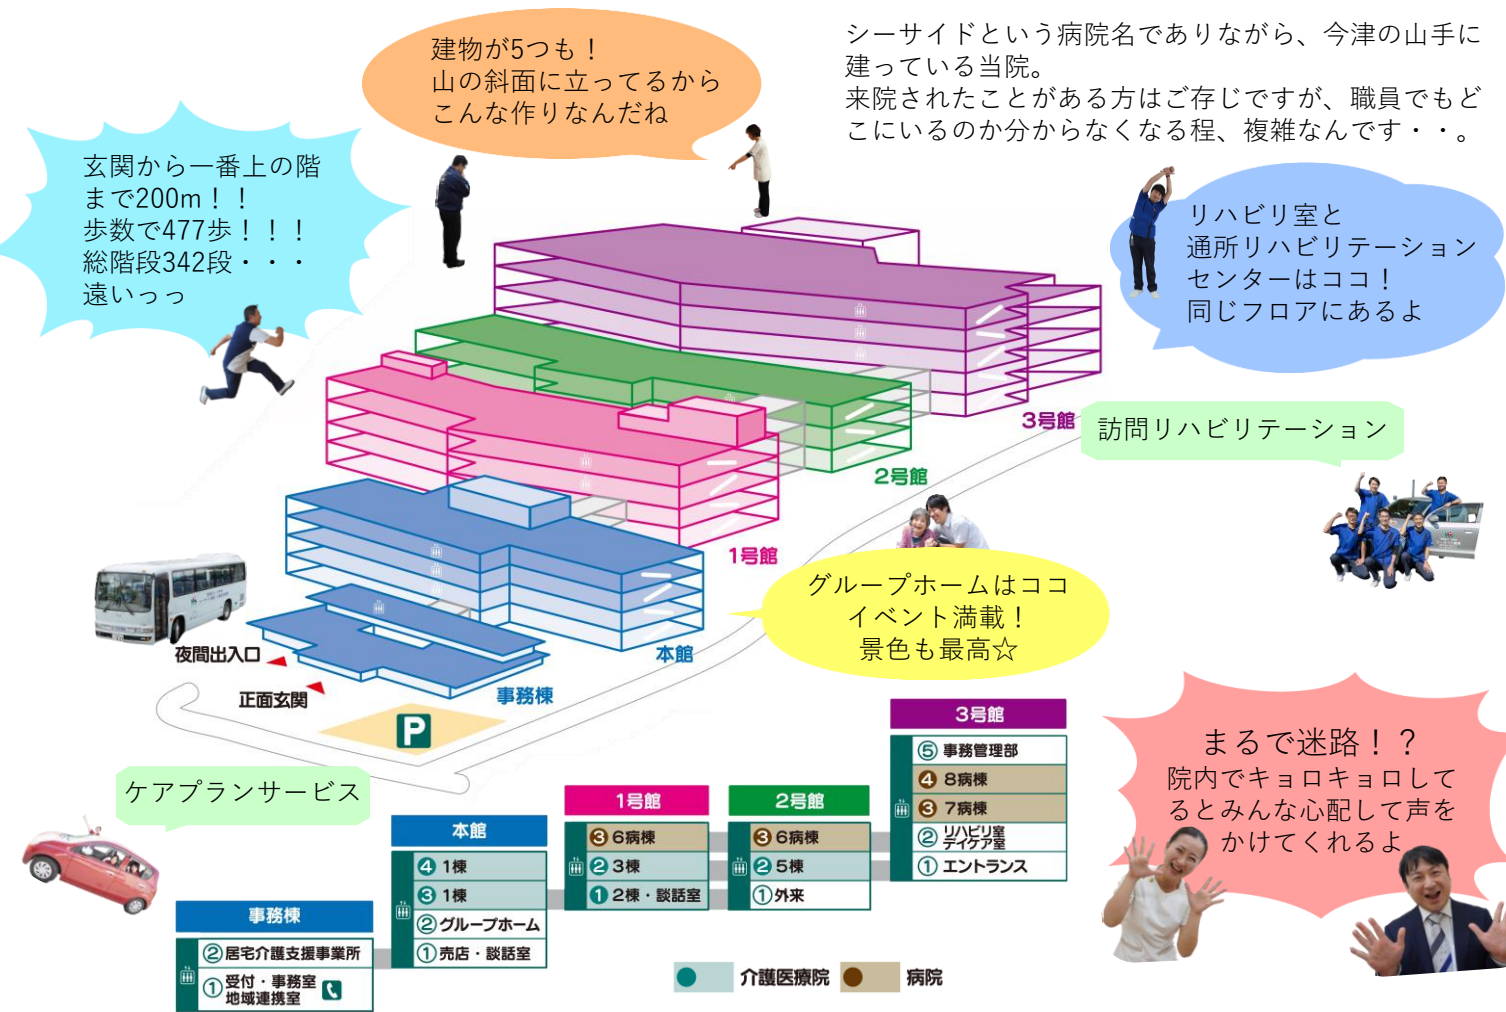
建物が5つも！
山の斜面に立ってるから
こんな作りなんだね

シーサイドという病院名でありながら、今津の山手に建っている当院。
来院されたことがある方はご存じですが、職員でもどこにいるのか分からなくなる程、複雑なんです・・。

玄関から一番上の階
まで200m！！
歩数で477歩！！！
総階段342段・・・
遠いっっ

リハビリ室と
通所リハビリテーション
センターはココ！
同じフロアにあるよ

3号館

訪問リハビリテーション

2号館

1号館

グループホームはココ
イベント満載！
景色も最高☆

本館

夜間出入口

正面玄関

事務棟

P

まるで迷路！？
院内でキョロキョロして
るとみんな心配して声を
かけてくれるよ

ケアプランサービス

3号館
⑤ 事務管理部
④ 8病棟
③ 7病棟
② リハビリ室 デイケア室
① エントランス

1号館
③ 6病棟
② 3棟
① 2棟・談話室

2号館
③ 6病棟
② 5棟
① 外来

本館
④ 1棟
③ 1棟
② グループホーム
① 売店・談話室

事務棟
② 居宅介護支援事業所
① 受付・事務室 地域連携室

介護医療院
病院